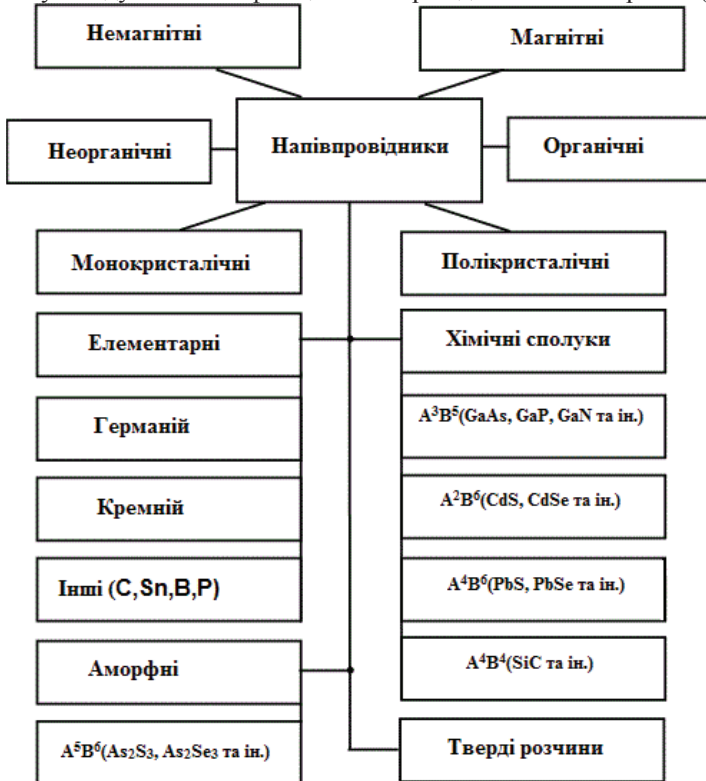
Немагнітні

Магнітні

Неорганічні

Напівпровідники

Органічні

Монокристалічні

Полікристалічні

Елементарні

Хімічні сполуки

Германій

$A^3B^5$(GaAs, GaP, GaN та ін.)

Кремній

$A^2B^6$(CdS, CdSe та ін.)

Інші (C, Sn, B, P)

$A^4B^6$(PbS, PbSe та ін.)

Аморфні

$A^4B^4$(SiC та ін.)

$A^5B^6$($As_2S_3$, $As_2Se_3$ та ін.)

Тверді розчини